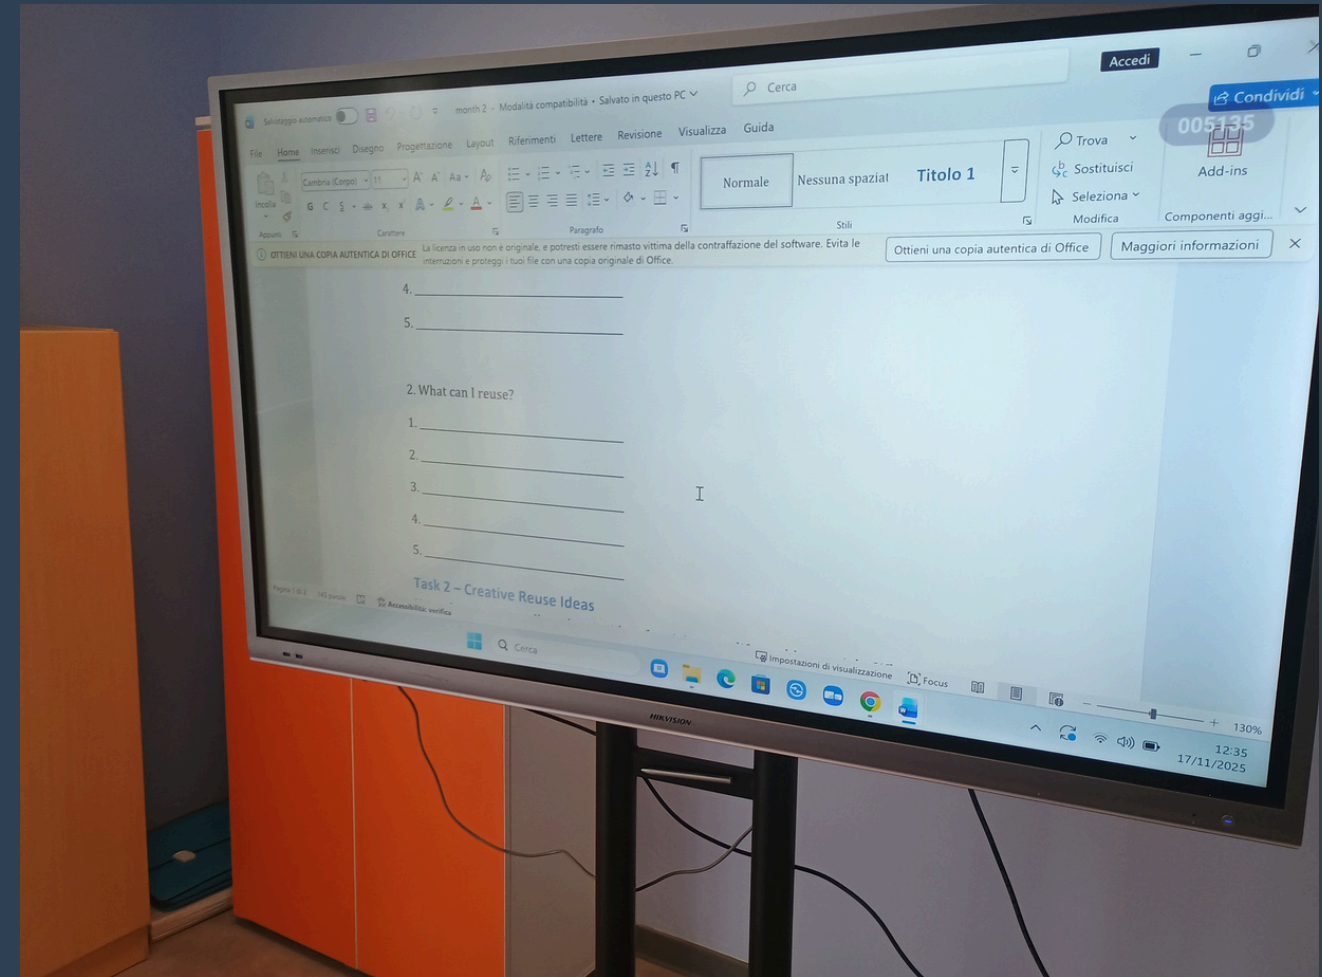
Salvataggio automatico month 2 - Modalità compatibilità • Salvato in questo PC

Cerca

Accedi

Condividi

005135

File Home Inserisci Disegno Progettazione Layout Riferimenti Lettere Revisione Visualizza Guida

Cambria (Corpo) 11

Incolla

G C S

Appunti Carattere Paragrafo

Normale Nessuna spaziat Titolo 1

Stili

Trova

Sostituisci

Seleziona

Modifica

Add-ins

Componenti aggi...

OTTIENI UNA COPIA AUTENTICA DI OFFICE La licenza in uso non è originale, e potresti essere rimasto vittima della contraffazione del software. Evita le interruzioni e proteggi i tuoi file con una copia originale di Office.

Ottieni una copia autentica di Office

Maggiori informazioni

4. ____________

5. ____________

2. What can I reuse?

1. ____________

2. ____________

3. ____________

4. ____________

5. ____________

Task 2 – Creative Reuse Ideas

Pagina 1 di 3 145 parole Accessibilità: verifica

Impostazioni di visualizzazione Focus

130%

Cerca

12:35
17/11/2025

HIKVISION